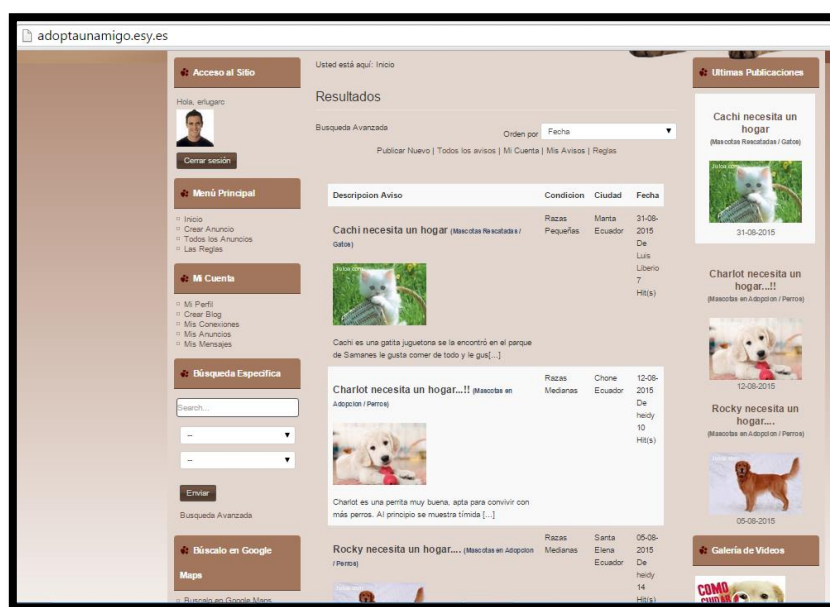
adoptaunamigo.esy.es

Acceso al Sitio

Hola, erlugarc

Cerrar sesión

Menú Principal

Inicio
Crear Anuncio
Todos los Anuncios
Las Reglas

Mi Cuenta

Mi Perfil
Crear Blog
Mis Conexiones
Mis Anuncios
Mis Mensajes

Búsqueda Especifica

Search...

--

--

Enviar

Busqueda Avanzada

Búscalo en Google Maps

Buscalo en Google Maps

Usted está aquí: Inicio

Resultados

Busqueda Avanzada

Orden por Fecha

Publicar Nuevo | Todos los avisos | Mi Cuenta | Mis Avisos | Reglas

| Descripcion Aviso | Condicion | Ciudad | Fecha |
|---|---|---|---|
| Cachi necesita un hogar (Mascotas Rescatadas / Gatos) Cachi es una gatita juguetona se la encontró en el parque de Samanes le gusta comer de todo y le gus[...] | Razas Pequeñas | Manta Ecuador | 31-08-2015 De Luis Liberio 7 Hit(s) |
| Charlot necesita un hogar...!! (Mascotas en Adopcion / Perros) Charlot es una perrita muy buena, apta para convivir con más perros. Al principio se muestra tímida [...] | Razas Medianas | Chone Ecuador | 12-08-2015 De heidy 10 Hit(s) |
| Rocky necesita un hogar.... (Mascotas en Adopcion / Perros) | Razas Medianas | Santa Elena Ecuador | 05-08-2015 De heidy 14 Hit(s) |

Ultimas Publicaciones

Cachi necesita un hogar
(Mascotas Rescatadas / Gatos)
31-08-2015

Charlot necesita un hogar...!!
(Mascotas en Adopcion / Perros)
12-08-2015

Rocky necesita un hogar....
(Mascotas en Adopcion / Perros)
05-08-2015

Galería de Videos

COMO